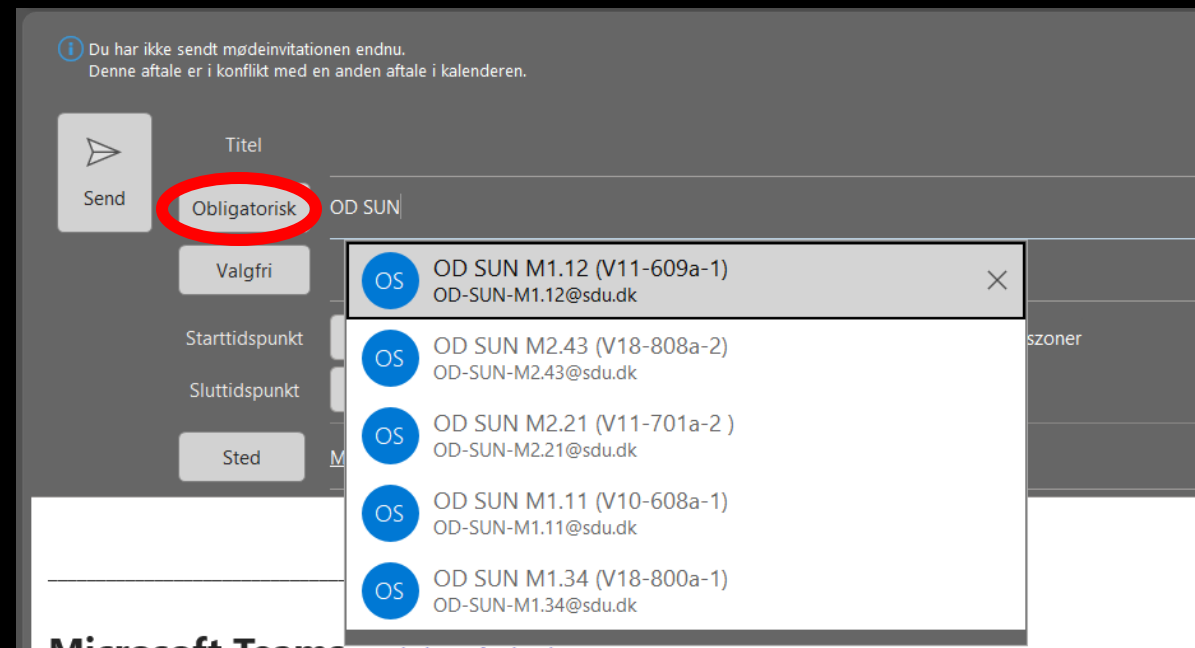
Du har ikke sendt mødeinvitationen endnu.
Denne aftale er i konflikt med en anden aftale i kalenderen.

Send

Titel

Obligatorisk

OD SUN

Valgfri

Starttidspunkt

Sluttidspunkt

Sted

M

szoner

OS OD SUN M1.12 (V11-609a-1)
OD-SUN-M1.12@sdu.dk

OS OD SUN M2.43 (V18-808a-2)
OD-SUN-M2.43@sdu.dk

OS OD SUN M2.21 (V11-701a-2 )
OD-SUN-M2.21@sdu.dk

OS OD SUN M1.11 (V10-608a-1)
OD-SUN-M1.11@sdu.dk

OS OD SUN M1.34 (V18-800a-1)
OD-SUN-M1.34@sdu.dk

Microsoft Teams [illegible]